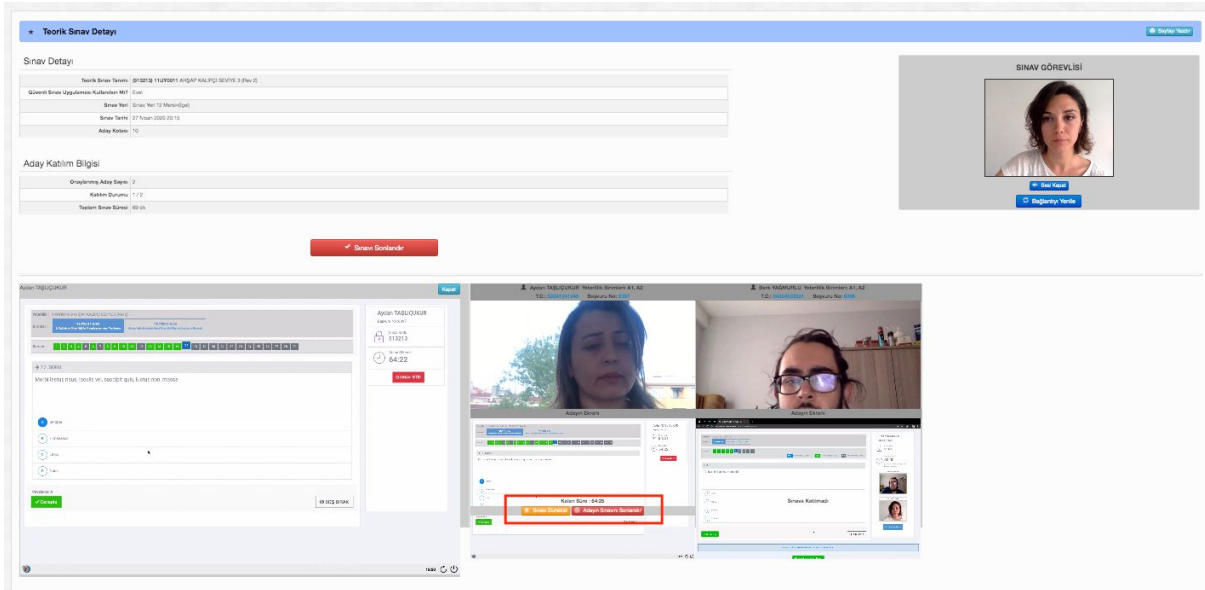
★ Teorik Sınav Detayı

Sayfayı Yazdır

Sınav Detayı

| | |
|---|---|
| Teorik Sınav Tanımı | (513213) 11UY0011 AHŞAP KALIPÇI SEVİYE 3 (Rev 2) |
| Güvenli Sınav Uygulaması Kullanılan Mı? | Evet |
| Sınav Yeri | Sınav Yeri 12 Mersin(Igel) |
| Sınav Tarihi | 27 Nisan 2020 20:13 |
| Aday Kotası | 10 |

Aday Katılım Bilgisi

| | |
|---|---|
| Onaylanmış Aday Sayısı | 2 |
| Katılım Durumu | 1 / 2 |
| Toplam Sınav Süresi | 60 dk |

Sınavı Sonlandır

SINAV GÖREVLİSİ

Sesi Kapat

Bağlantıyı Yenile

Aydan TAŞLIÇUKUR

Kapat

Aydan TAŞLIÇUKUR

513213

64:22

Meridi bistat risus; loculs vel, suscipit quis, lu stat non massa

Cevapla

SEÇ BIRAK

Aydan TAŞLIÇUKUR Yeterlilik Birimleri A1, A2

Berk YAĞMURLU Yeterlilik Birimleri A1, A2

Adayın Ekranı

Adayın Ekranı

Kalan Süre : 64:25

Sınavı Durdur

Adayın Sınavını Sonlandır

Sınava Katılmadı